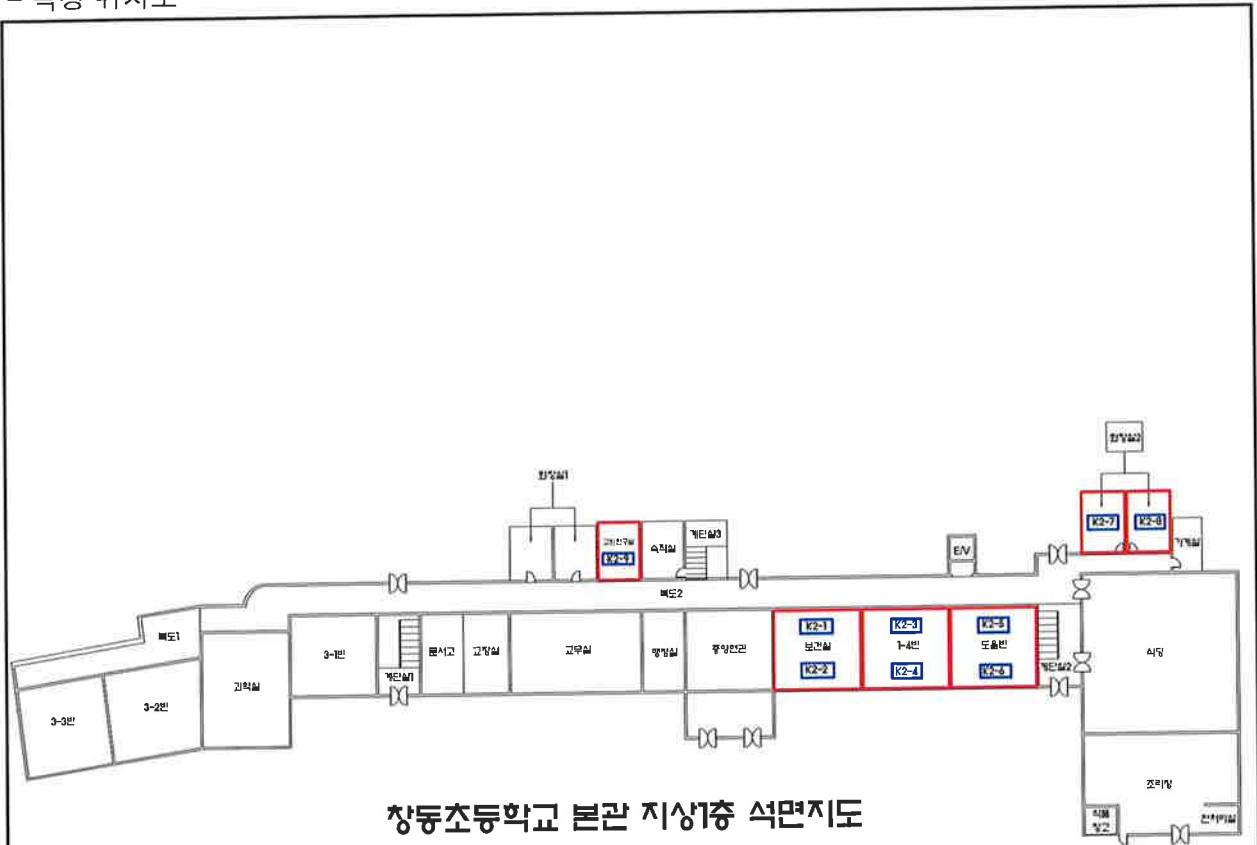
□ 측정 위치도

화장실1

교재연구실
K2-9

숙직실

계단실3

E/V

화장실2

K2-7

K2-8

기계실

복도2

복도1

3-1반

계단실1

문서고

교장실

교무실

행정실

중앙현관

K2-1
보건실
K2-2

K2-3
1-4반
K2-4

K2-5
도움반
K2-6

계단실2

식당

3-3반

3-2반

과학실

조리장

식품창고

전처리실

창동초등학교 본관 지상1층 석면지도